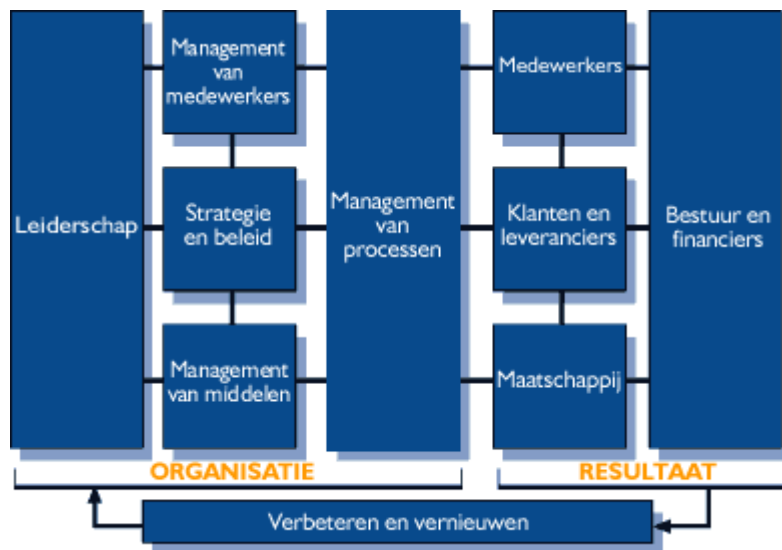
Leiderschap

Management van medewerkers

Strategie en beleid

Management van middelen

Management van processen

Medewerkers

Klanten en leveranciers

Maatschappij

Bestuur en financiers

ORGANISATIE

RESULTAAT

Verbeteren en vernieuwen